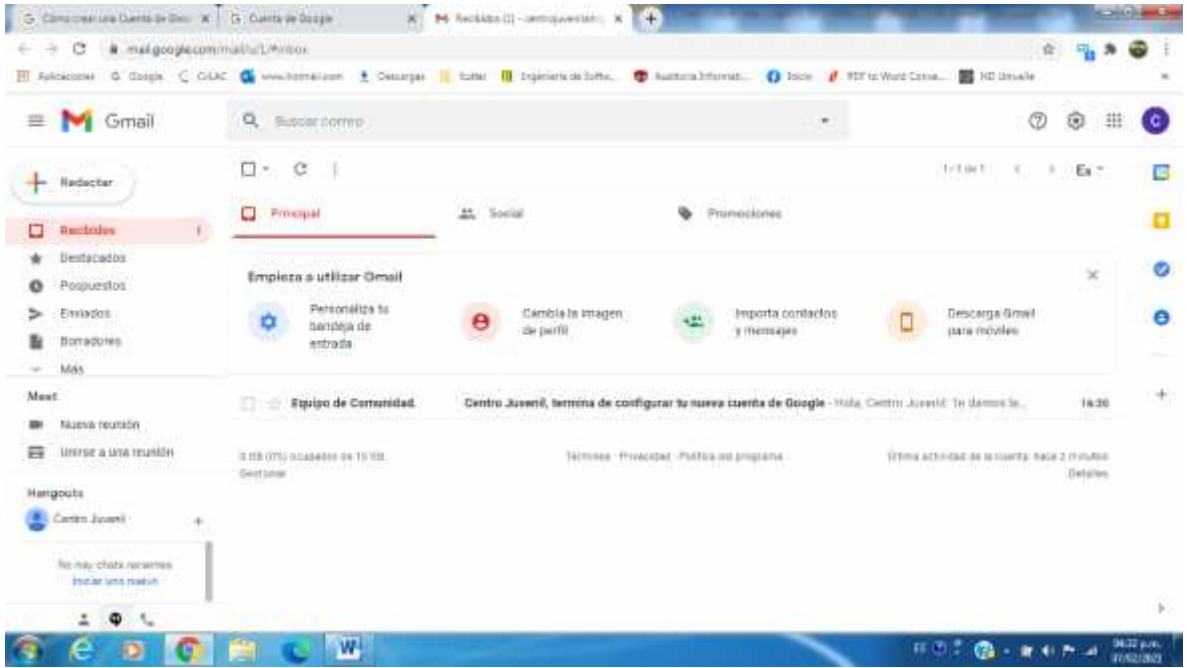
Cómo crear una Cuenta de Goo | Cuenta de Google | Recibidos (1) - centrojuvenil | +

mail.google.com/mail/u/1/#inbox

Aplicaciones Google C CrLAC www.hotmail.com Descargas Kotter Ingeniería de Softw... Auditoria Informati... Inicio PDF to Word Conve... HD Univalle

Gmail

Buscar correo

Redactar

Recibidos 1

Destacados

Pospuestos

Enviados

Borradores

Más

Meet

Nueva reunión

Unirse a una reunión

Hangouts

Centro Juvenil

No hay chats recientes
Iniciar uno nuevo

1-1 de 1 Es

Principal

Social

Promociones

Empieza a utilizar Gmail

Personaliza tu bandeja de entrada

Cambia la imagen de perfil

Importa contactos y mensajes

Descarga Gmail para móviles

Equipo de Comunidad.

Centro Juvenil, termina de configurar tu nueva cuenta de Google - Hola, Centro Juvenil: Te damos la...

16:30

0 GB (0%) ocupados de 15 GB
Gestionar

Términos · Privacidad · Política del programa

Última actividad de la cuenta: hace 2 minutos
Detalles

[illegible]